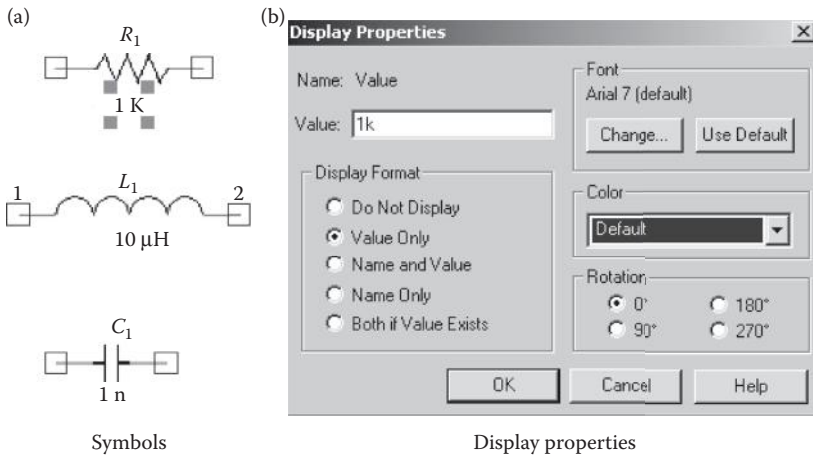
(a)

$R_1$

1 K

1 $L_1$ 2

10 μH

$C_1$

1 n

Symbols

(b)

Display Properties

×

Name: Value

Value: 1k

Display Format

Do Not Display

Value Only

Name and Value

Name Only

Both if Value Exists

Font

Arial 7 (default)

Change...

Use Default

Color

Default

Rotation

0°

180°

90°

270°

OK

Cancel

Help

Display properties